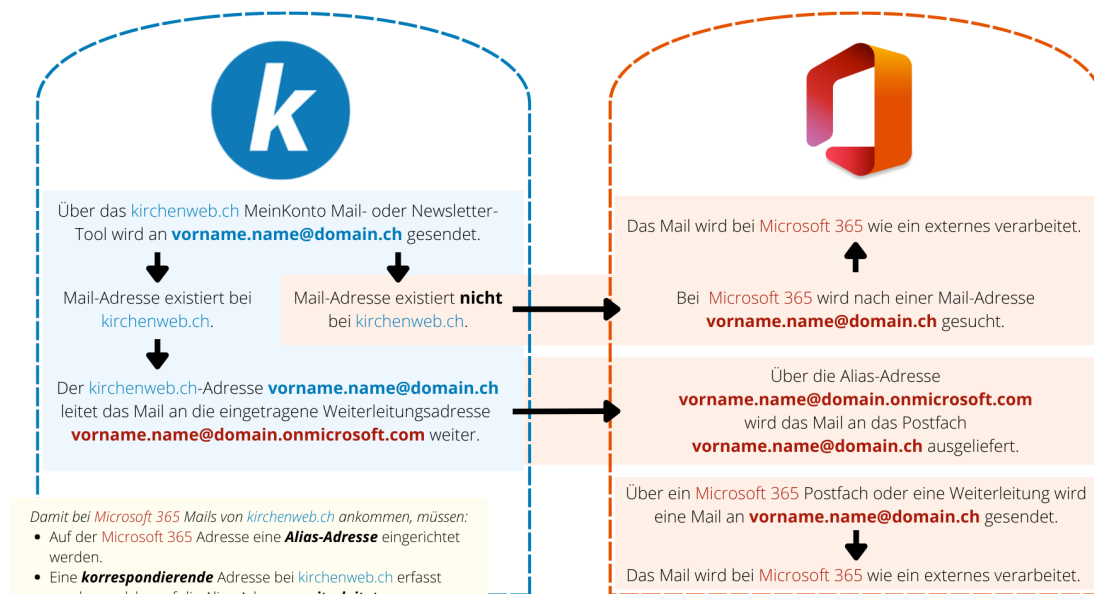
Über das kirchenweb.ch MeinKonto Mail- oder Newsletter-Tool wird an **vorname.name@domain.ch** gesendet.

Mail-Adresse existiert bei kirchenweb.ch.

Mail-Adresse existiert **nicht** bei kirchenweb.ch.

Der kirchenweb.ch-Adresse **vorname.name@domain.ch** leitet das Mail an die eingetragene Weiterleitungsadresse **vorname.name@domain.onmicrosoft.com** weiter.

Das Mail wird bei Microsoft 365 wie ein externes verarbeitet.

Bei Microsoft 365 wird nach einer Mail-Adresse **vorname.name@domain.ch** gesucht.

Über die Alias-Adresse **vorname.name@domain.onmicrosoft.com** wird das Mail an das Postfach **vorname.name@domain.ch** ausgeliefert.

Über ein Microsoft 365 Postfach oder eine Weiterleitung wird eine Mail an **vorname.name@domain.ch** gesendet.

Das Mail wird bei Microsoft 365 wie ein externes verarbeitet.

*Damit bei Microsoft 365 Mails von kirchenweb.ch ankommen, müssen:*
- Auf der Microsoft 365 Adresse eine ***Alias-Adresse*** eingerichtet werden.
- Eine ***korrespondierende*** Adresse bei kirchenweb.ch erfasst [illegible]